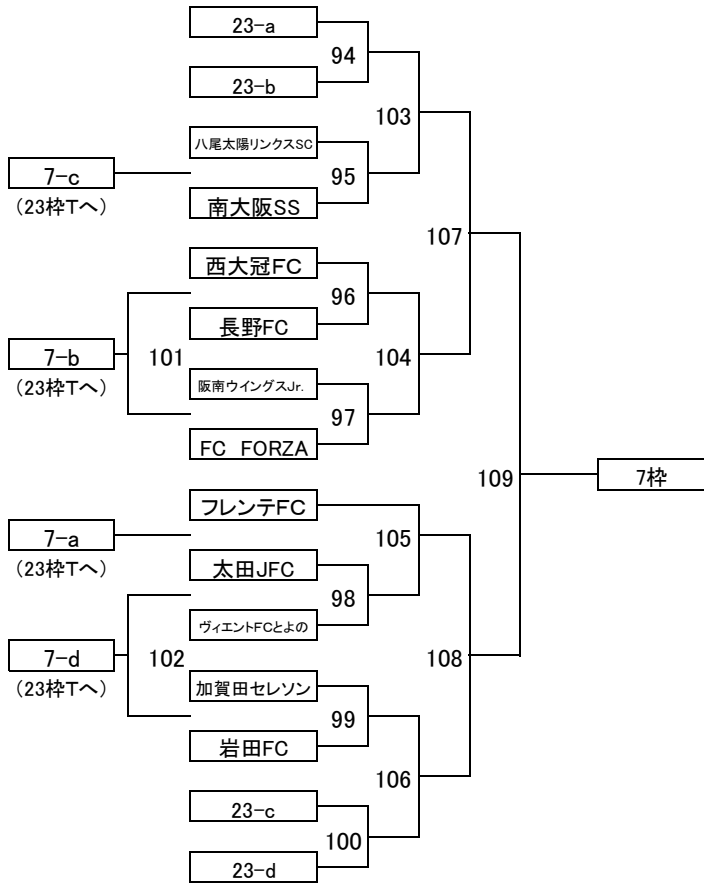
23-a
94
23-b
103
八尾太陽リンクスSC
7-c
95
(23枠Tへ)
南大阪SS
107
西大冠FC
96
長野FC
7-b
101
104
(23枠Tへ)
阪南ウイングスJr.
97
FC FORZA
109
7枠
フレンテFC
7-a
105
(23枠Tへ)
太田JFC
98
ヴィエントFCとよの
7-d
102
108
(23枠Tへ)
加賀田セレソン
99
岩田FC
106
23-c
100
23-d